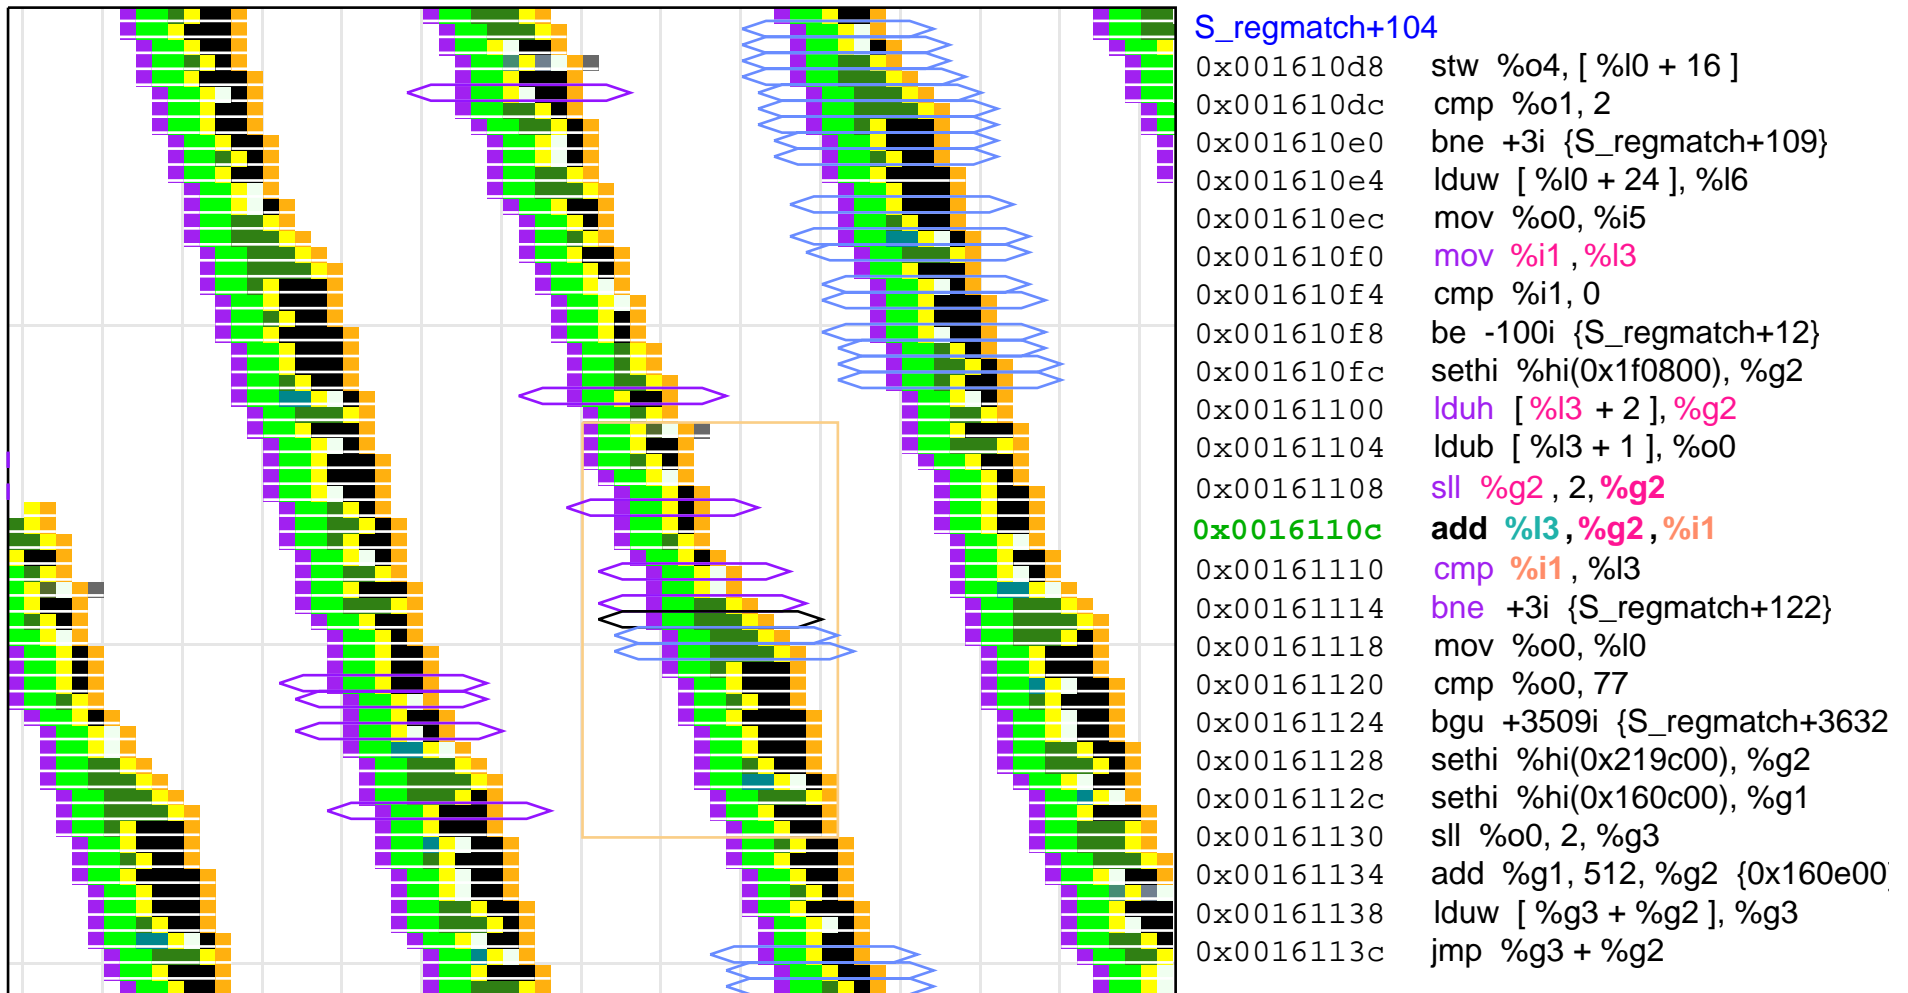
S_regmatch+104
0x001610d8 stw %o4, [ %l0 + 16 ]
0x001610dc cmp %o1, 2
0x001610e0 bne +3i {S_regmatch+109}
0x001610e4 lduw [ %l0 + 24 ], %l6
0x001610ec mov %o0, %i5
0x001610f0 mov %i1 , %l3
0x001610f4 cmp %i1, 0
0x001610f8 be -100i {S_regmatch+12}
0x001610fc sethi %hi(0x1f0800), %g2
0x00161100 lduh [ %l3 + 2 ], %g2
0x00161104 ldub [ %l3 + 1 ], %o0
0x00161108 sll %g2 , 2, %g2
0x0016110c add %l3 , %g2 , %i1
0x00161110 cmp %i1 , %l3
0x00161114 bne +3i {S_regmatch+122}
0x00161118 mov %o0, %l0
0x00161120 cmp %o0, 77
0x00161124 bgu +3509i {S_regmatch+3632
0x00161128 sethi %hi(0x219c00), %g2
0x0016112c sethi %hi(0x160c00), %g1
0x00161130 sll %o0, 2, %g3
0x00161134 add %g1, 512, %g2 {0x160e00
0x00161138 lduw [ %g3 + %g2 ], %g3
0x0016113c jmp %g3 + %g2